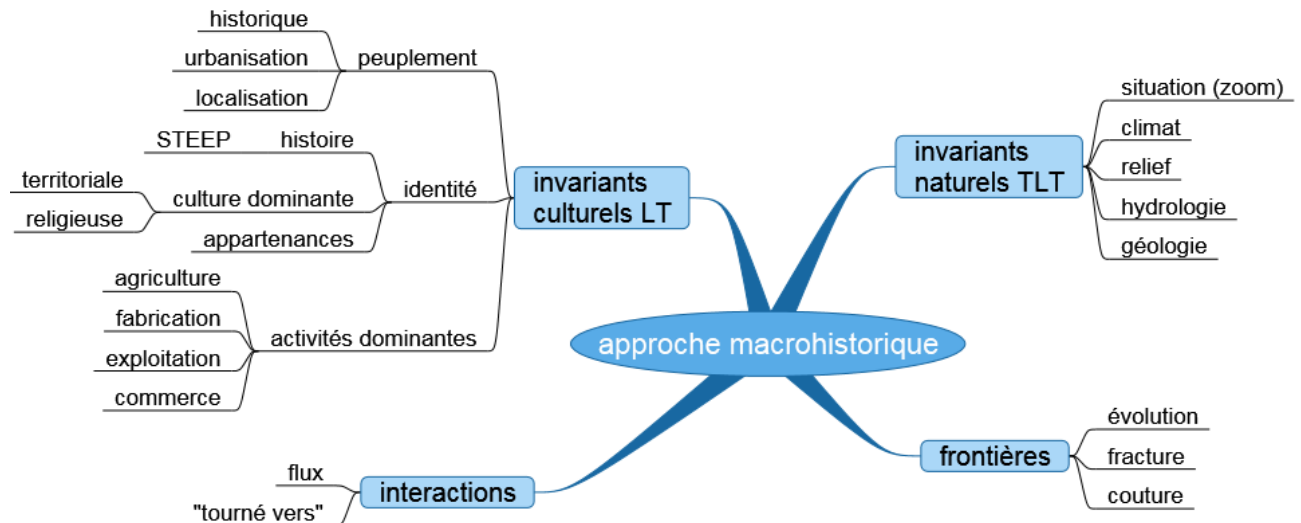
approche macrohistorique

invariants culturels LT

peuplement
historique
urbanisation
localisation

identité
histoire
STEEP
culture dominante
territoriale
religieuse
appartenances

activités dominantes
agriculture
fabrication
exploitation
commerce

invariants naturels TLT
situation (zoom)
climat
relief
hydrologie
géologie

frontières
évolution
fracture
couture

interactions
flux
"tourné vers"